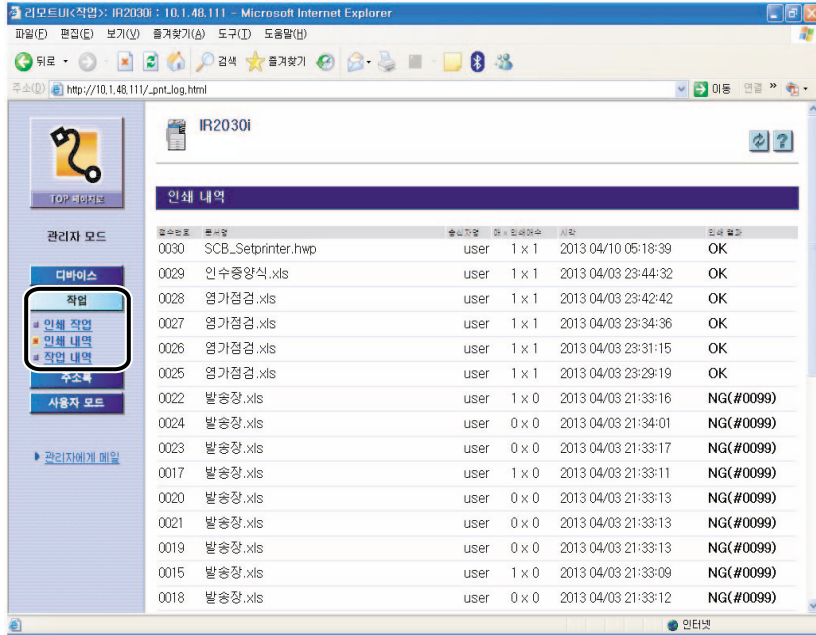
리모트UI<작업>: IR2030i : 10.1.48.111 - Microsoft Internet Explorer

파일(F) 편집(E) 보기(V) 즐겨찾기(A) 도구(T) 도움말(H)

뒤로 · 검색 즐겨찾기

주소(D) http://10.1.48.111/_pnt_log.html 이동 연결 »

TOP 페이지로

관리자 모드

디바이스

작업

인쇄 작업
인쇄 내역
작업 내역

주소록

사용자 모드

관리자에게 메일

IR2030i

인쇄 내역

| 접수번호 | 문서명 | 송신자명 | 매 x 인쇄매수 | 시작 | 인쇄 결과 |
|---|---|---|---|---|---|
| 0030 | SCB_Setprinter.hwp | user | 1 x 1 | 2013 04/10 05:18:39 | OK |
| 0029 | 인수증양식.xls | user | 1 x 1 | 2013 04/03 23:44:32 | OK |
| 0028 | 염가점검.xls | user | 1 x 1 | 2013 04/03 23:42:42 | OK |
| 0027 | 염가점검.xls | user | 1 x 1 | 2013 04/03 23:34:36 | OK |
| 0026 | 염가점검.xls | user | 1 x 1 | 2013 04/03 23:31:15 | OK |
| 0025 | 염가점검.xls | user | 1 x 1 | 2013 04/03 23:29:19 | OK |
| 0022 | 발송장.xls | user | 1 x 0 | 2013 04/03 21:33:16 | NG(#0099) |
| 0024 | 발송장.xls | user | 0 x 0 | 2013 04/03 21:34:01 | NG(#0099) |
| 0023 | 발송장.xls | user | 0 x 0 | 2013 04/03 21:33:17 | NG(#0099) |
| 0017 | 발송장.xls | user | 1 x 0 | 2013 04/03 21:33:11 | NG(#0099) |
| 0020 | 발송장.xls | user | 0 x 0 | 2013 04/03 21:33:13 | NG(#0099) |
| 0021 | 발송장.xls | user | 0 x 0 | 2013 04/03 21:33:13 | NG(#0099) |
| 0019 | 발송장.xls | user | 0 x 0 | 2013 04/03 21:33:13 | NG(#0099) |
| 0015 | 발송장.xls | user | 1 x 0 | 2013 04/03 21:33:09 | NG(#0099) |
| 0018 | 발송장.xls | user | 0 x 0 | 2013 04/03 21:33:12 | NG(#0099) |

인터넷